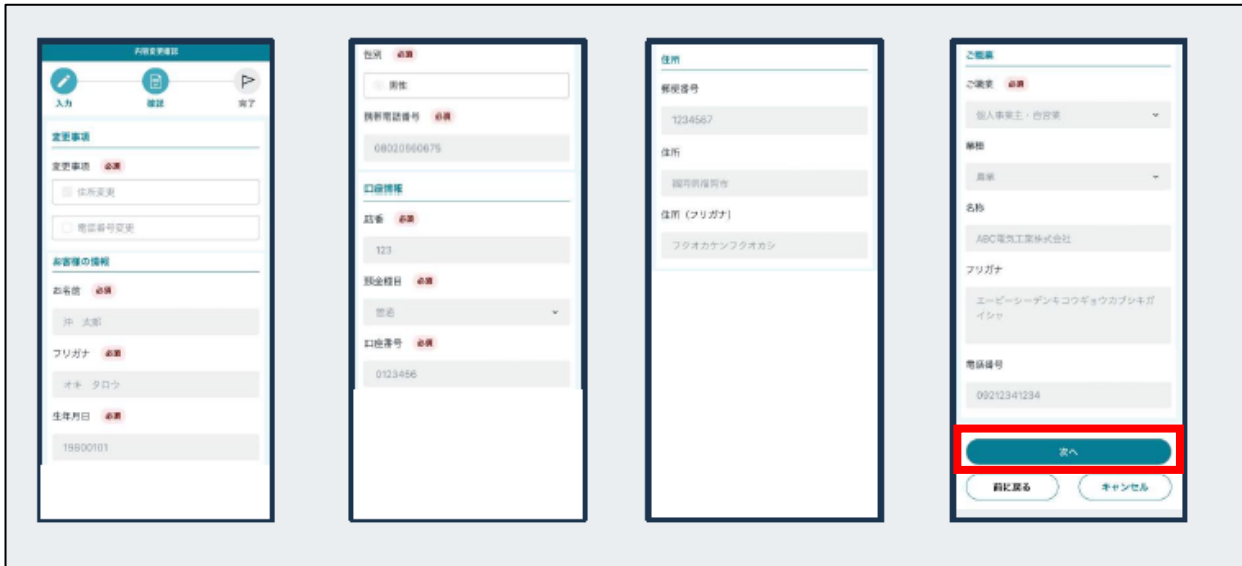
内容変更確認

入力 確認 完了

変更事項

変更事項 必須

住所変更

電話番号変更

お客様の情報

お名前 必須

沖 太郎

フリガナ 必須

オキ タロウ

生年月日 必須

19800101

性別 必須

男性

携帯電話番号 必須

08020560675

口座情報

店番 必須

123

預金種目 必須

普通

口座番号 必須

0123456

住所

郵便番号

1234567

住所

福岡県福岡市

住所（フリガナ）

フクオカケンフクオカシ

ご職業

ご職業 必須

個人事業主・自営業

業種

農業

名称

ABC電気工業株式会社

フリガナ

エービーシーデンキコウギョウカブシキガイシャ

電話番号

09212341234

次へ

前に戻る

キャンセル